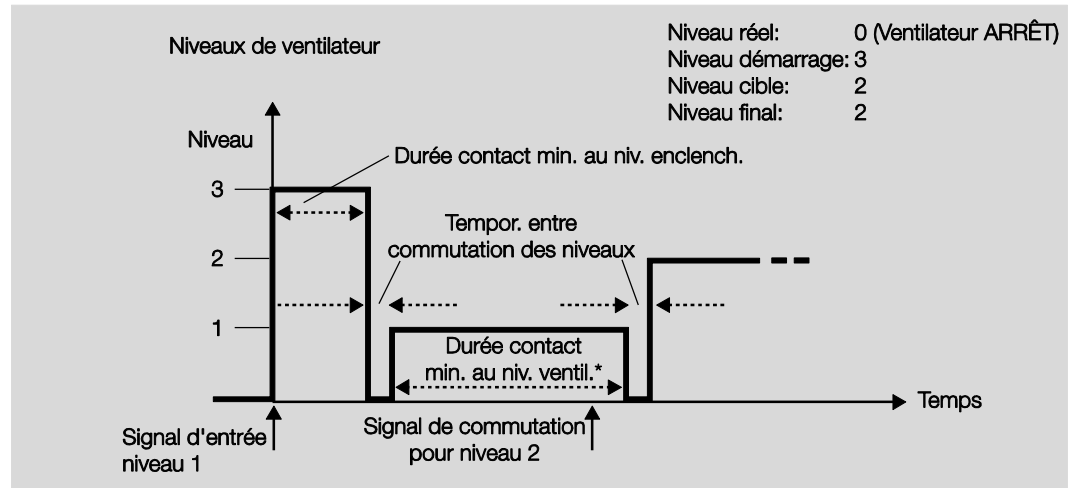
Niveaux de ventilateur

| Niveau réel: | 0 (Ventilateur ARRÊT) |
|---|---|
| Niveau démarrage: | 3 |
| Niveau cible: | 2 |
| Niveau final: | 2 |

Niveau

Durée contact min. au niv. enclench.

3

Tempor. entre commutation des niveaux

2

1

Durée contact min. au niv. ventil.*

Temps

Signal d'entrée niveau 1

Signal de commutation pour niveau 2